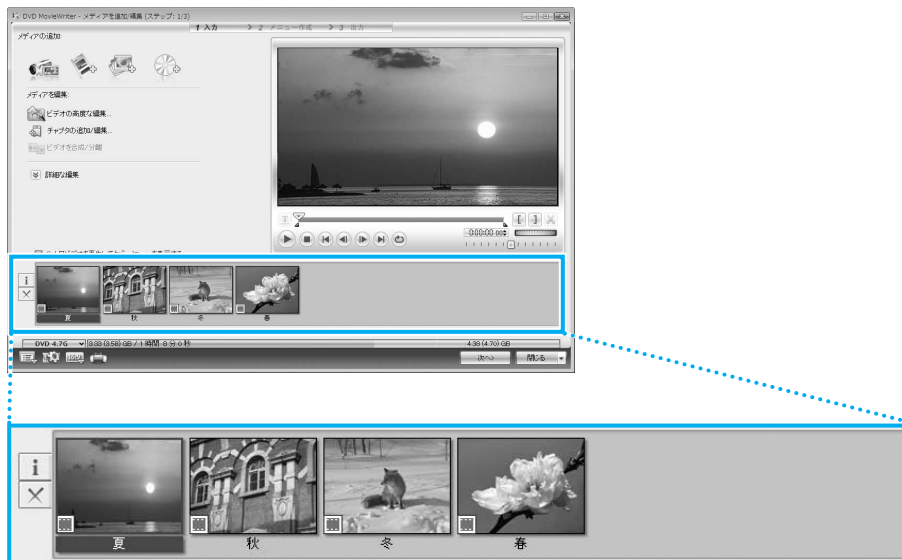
DVD MovieWriter - メディアを追加/編集 (ステップ: 1/3)

1 入力　2 メニュー作成　3 出力

メディアの追加

メディアを編集:

ビデオの高度な編集...

チャプタの追加/編集...

ビデオを合成/分離

詳細な編集

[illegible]

i

夏　秋　冬　春

DVD 4.7G　3.38 (3.58) GB / 1 時間 8 分 0 秒　4.38 (4.70) GB

次へ　閉じる

0:00:44:00

i

夏　秋　冬　春